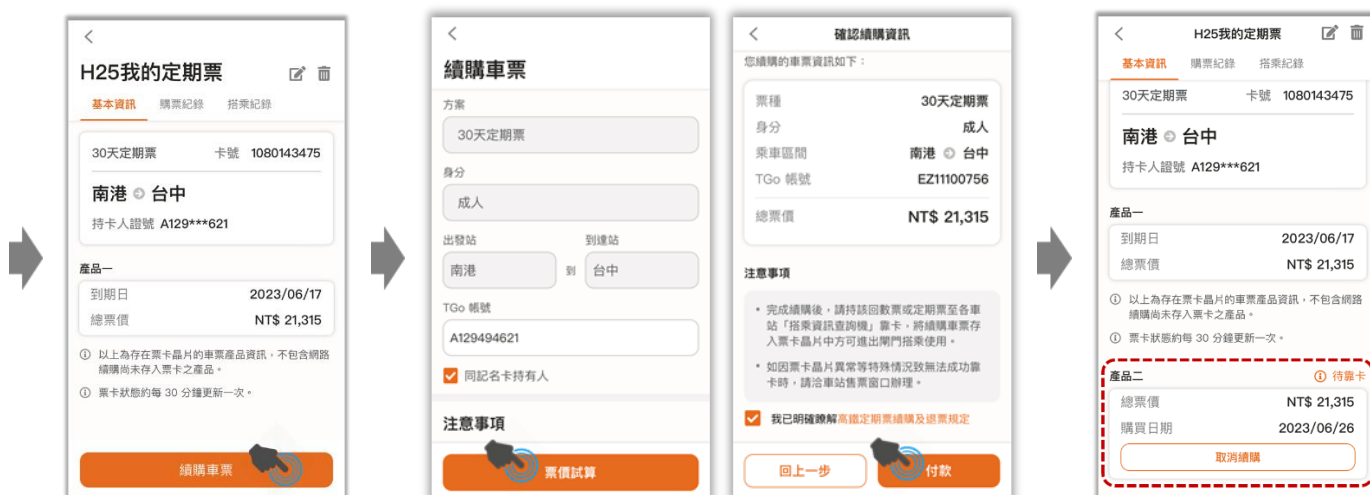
<

H25我的定期票

基本資訊　購票紀錄　搭乘紀錄

30天定期票　卡號 1080143475

南港 → 台中

持卡人證號 A129***621

產品一

到期日 2023/06/17

總票價 NT$ 21,315

ⓘ 以上為存在票卡晶片的車票產品資訊，不包含網路續購尚未存入票卡之產品。

ⓘ 票卡狀態約每 30 分鐘更新一次。

續購車票

<

續購車票

方案

30天定期票

身分

成人

出發站　到達站

南港　到　台中

TGo 帳號

A129494621

同記名卡持有人

注意事項

票價試算

<　確認續購資訊

您續購的車票資訊如下：

票種 30天定期票

身分 成人

乘車區間 南港 → 台中

TGo 帳號 EZ11100756

總票價 NT$ 21,315

注意事項

• 完成續購後，請持該回數票或定期票至各車站「搭乘資訊查詢機」靠卡，將續購車票存入票卡晶片中方可進出閘門搭乘使用。

• 如因票卡晶片異常等特殊情況致無法成功靠卡時，請洽車站售票窗口辦理。

我已明確瞭解高鐵定期票續購及退票規定

回上一步　付款

<　H25我的定期票

基本資訊　購票紀錄　搭乘紀錄

30天定期票　卡號 1080143475

南港 → 台中

持卡人證號 A129***621

產品一

到期日 2023/06/17

總票價 NT$ 21,315

ⓘ 以上為存在票卡晶片的車票產品資訊，不包含網路續購尚未存入票卡之產品。

ⓘ 票卡狀態約每 30 分鐘更新一次。

產品二　ⓘ 待靠卡

總票價 NT$ 21,315

購買日期 2023/06/26

取消續購